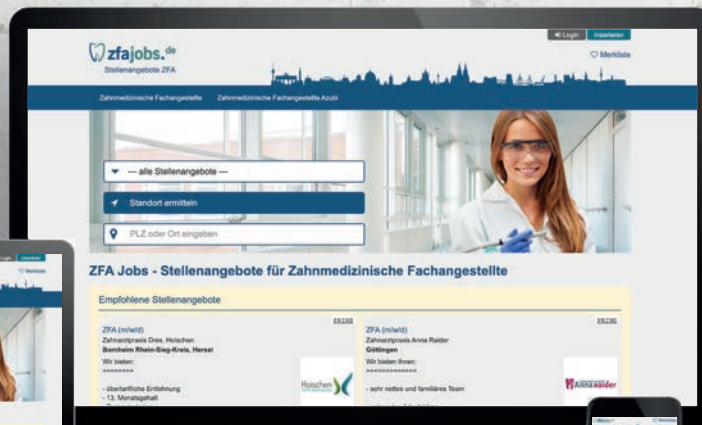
Login Inserieren

zfajobs.de
Stellenangebote ZFA

Merkliste

Zahnmedizinische Fachangestellte Zahnmedizinische Fachangestellte Azubi

--- alle Stellenangebote ---

Standort ermitteln

PLZ oder Ort eingeben

ZFA Jobs - Stellenangebote für Zahnmedizinische Fachangestellte

Empfohlene Stellenangebote

ZFA (m/w/d)
Zahnarztpraxis Drex. Hoischen
Bornheim Rhein-Sieg-Kreis, Hersel
Wir bieten:
========
- übertarifliche Entlohnung
- 13. Monatsgehalt

Hoischen

ZFA (m/w/d)
Zahnarztpraxis Anna Raider
Göttingen
Wir bieten Ihnen:
==============
- sehr nettes und familiäres Team

Anna Raider

Login Inserieren
Merkliste